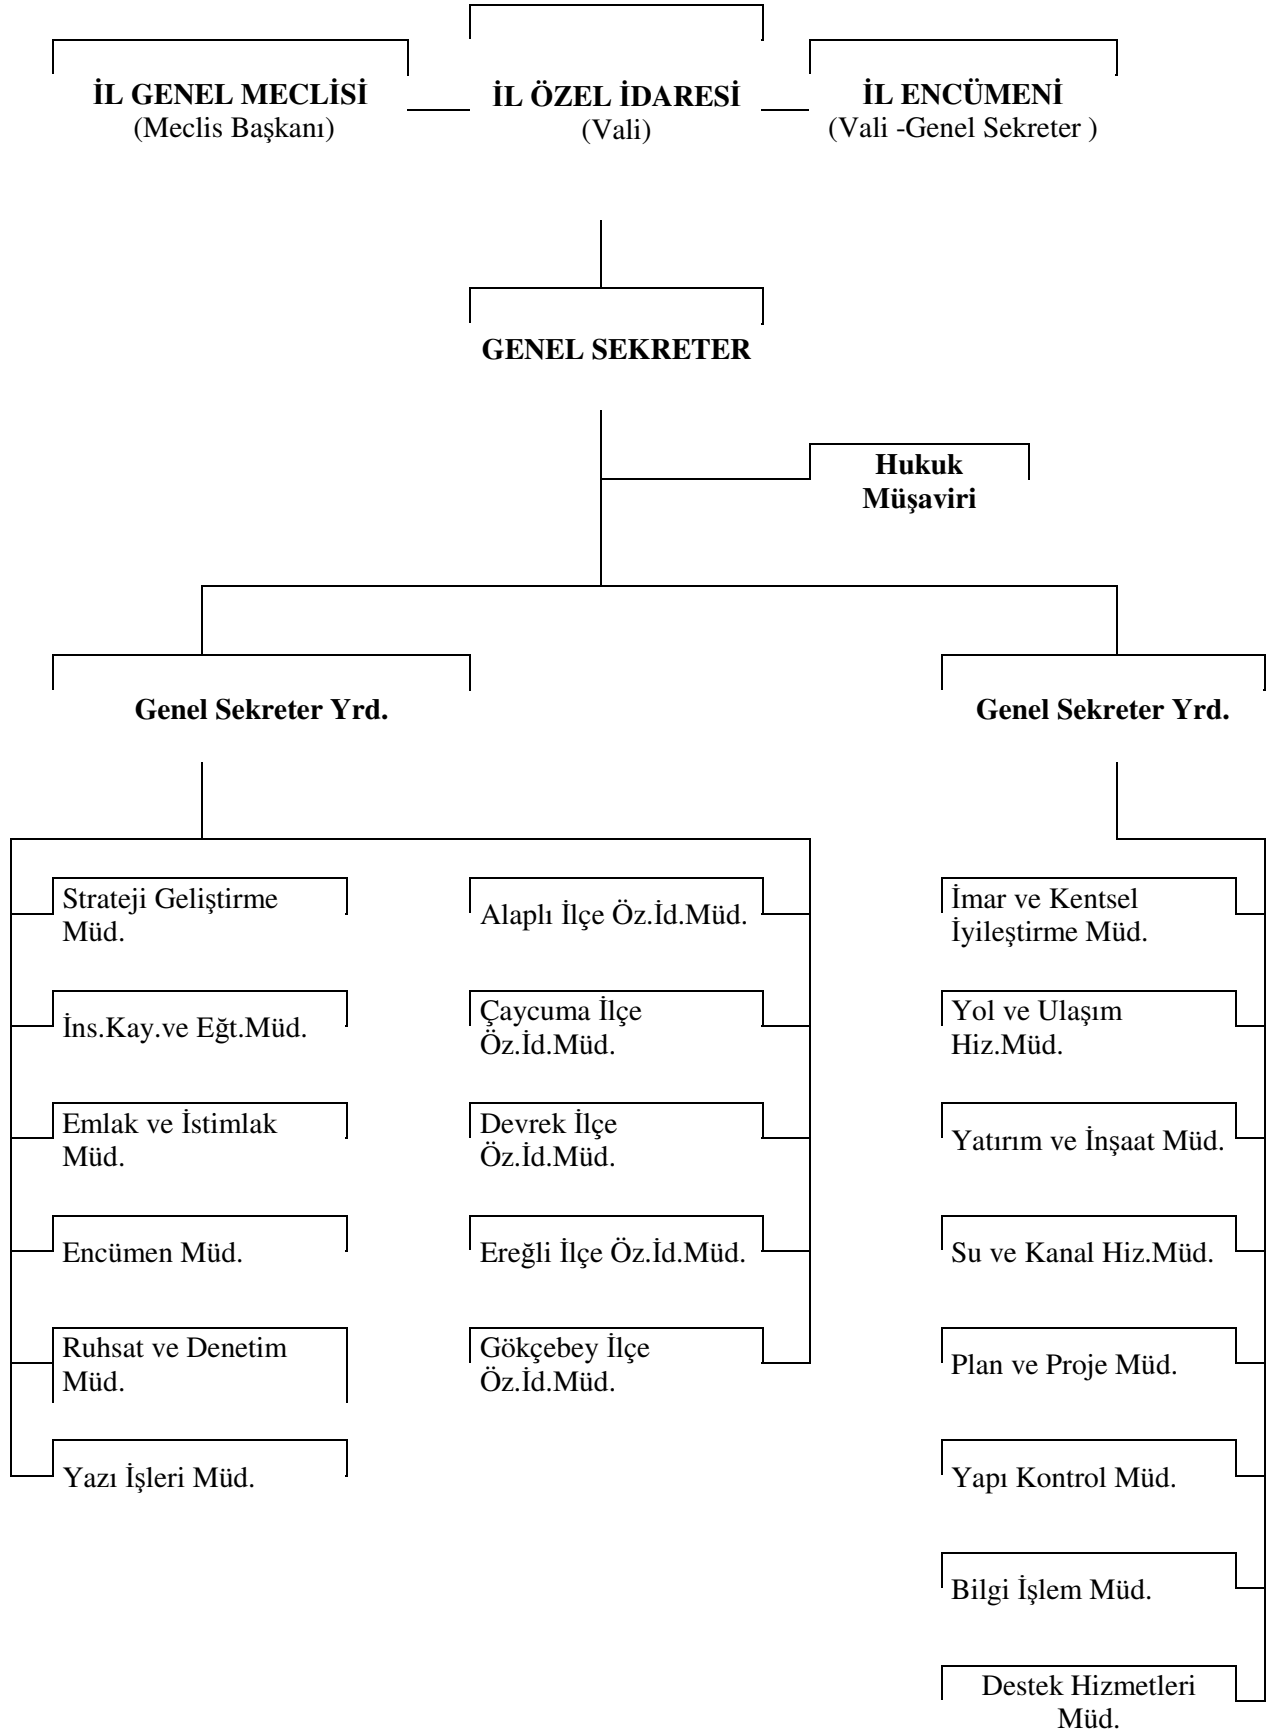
İL GENEL MECLİSİ
(Meclis Başkanı)

İL ÖZEL İDARESİ
(Vali)

İL ENCÜMENİ
(Vali -Genel Sekreter )

GENEL SEKRETER

Hukuk Müşaviri

Genel Sekreter Yrd.

Genel Sekreter Yrd.

Strateji Geliştirme Müd.

İns.Kay.ve Eğt.Müd.

Emlak ve İstimlak Müd.

Encümen Müd.

Ruhsat ve Denetim Müd.

Yazı İşleri Müd.

Alaplı İlçe Öz.İd.Müd.

Çaycuma İlçe Öz.İd.Müd.

Devrek İlçe Öz.İd.Müd.

Ereğli İlçe Öz.İd.Müd.

Gökçebey İlçe Öz.İd.Müd.

İmar ve Kentsel İyileştirme Müd.

Yol ve Ulaşım Hiz.Müd.

Yatırım ve İnşaat Müd.

Su ve Kanal Hiz.Müd.

Plan ve Proje Müd.

Yapı Kontrol Müd.

Bilgi İşlem Müd.

Destek Hizmetleri Müd.